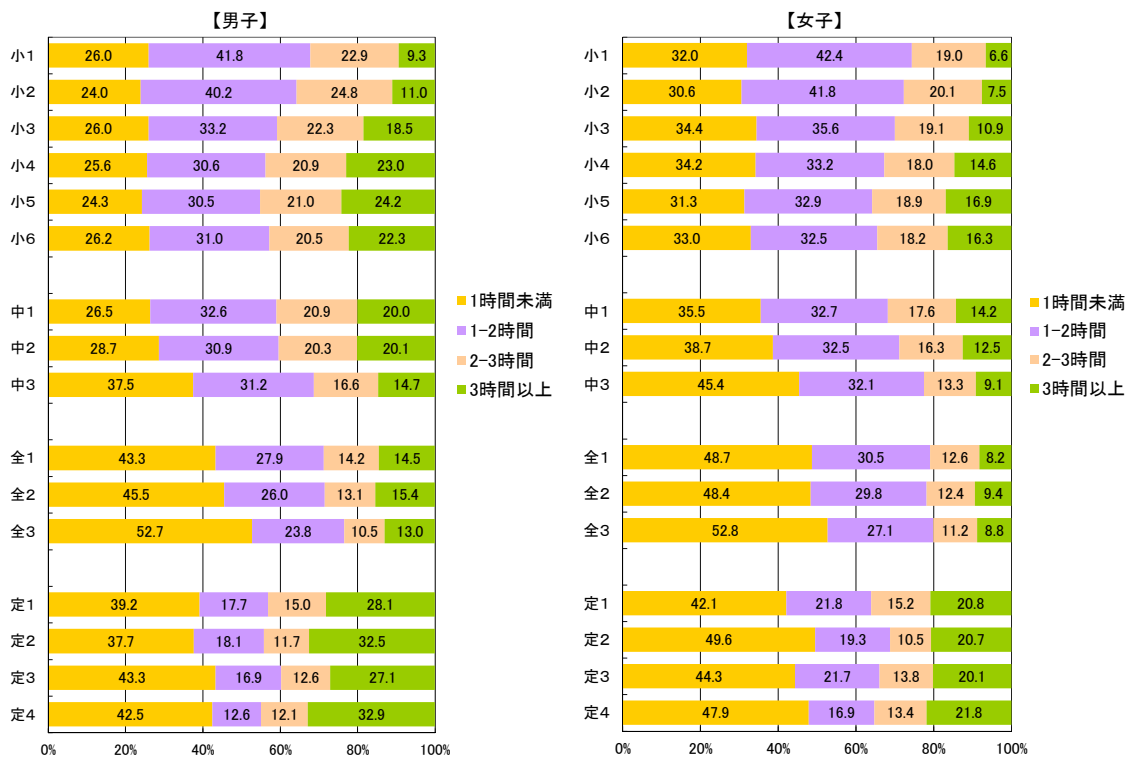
【男子】

| | 1時間未満 | 1-2時間 | 2-3時間 | 3時間以上 |
|---|---|---|---|---|
| 小1 | 26.0 | 41.8 | 22.9 | 9.3 |
| 小2 | 24.0 | 40.2 | 24.8 | 11.0 |
| 小3 | 26.0 | 33.2 | 22.3 | 18.5 |
| 小4 | 25.6 | 30.6 | 20.9 | 23.0 |
| 小5 | 24.3 | 30.5 | 21.0 | 24.2 |
| 小6 | 26.2 | 31.0 | 20.5 | 22.3 |
| 中1 | 26.5 | 32.6 | 20.9 | 20.0 |
| 中2 | 28.7 | 30.9 | 20.3 | 20.1 |
| 中3 | 37.5 | 31.2 | 16.6 | 14.7 |
| 全1 | 43.3 | 27.9 | 14.2 | 14.5 |
| 全2 | 45.5 | 26.0 | 13.1 | 15.4 |
| 全3 | 52.7 | 23.8 | 10.5 | 13.0 |
| 定1 | 39.2 | 17.7 | 15.0 | 28.1 |
| 定2 | 37.7 | 18.1 | 11.7 | 32.5 |
| 定3 | 43.3 | 16.9 | 12.6 | 27.1 |
| 定4 | 42.5 | 12.6 | 12.1 | 32.9 |

0% 20% 40% 60% 80% 100%

1時間未満
1-2時間
2-3時間
3時間以上

【女子】

| | 1時間未満 | 1-2時間 | 2-3時間 | 3時間以上 |
|---|---|---|---|---|
| 小1 | 32.0 | 42.4 | 19.0 | 6.6 |
| 小2 | 30.6 | 41.8 | 20.1 | 7.5 |
| 小3 | 34.4 | 35.6 | 19.1 | 10.9 |
| 小4 | 34.2 | 33.2 | 18.0 | 14.6 |
| 小5 | 31.3 | 32.9 | 18.9 | 16.9 |
| 小6 | 33.0 | 32.5 | 18.2 | 16.3 |
| 中1 | 35.5 | 32.7 | 17.6 | 14.2 |
| 中2 | 38.7 | 32.5 | 16.3 | 12.5 |
| 中3 | 45.4 | 32.1 | 13.3 | 9.1 |
| 全1 | 48.7 | 30.5 | 12.6 | 8.2 |
| 全2 | 48.4 | 29.8 | 12.4 | 9.4 |
| 全3 | 52.8 | 27.1 | 11.2 | 8.8 |
| 定1 | 42.1 | 21.8 | 15.2 | 20.8 |
| 定2 | 49.6 | 19.3 | 10.5 | 20.7 |
| 定3 | 44.3 | 21.7 | 13.8 | 20.1 |
| 定4 | 47.9 | 16.9 | 13.4 | 21.8 |

0% 20% 40% 60% 80% 100%

1時間未満
1-2時間
2-3時間
3時間以上